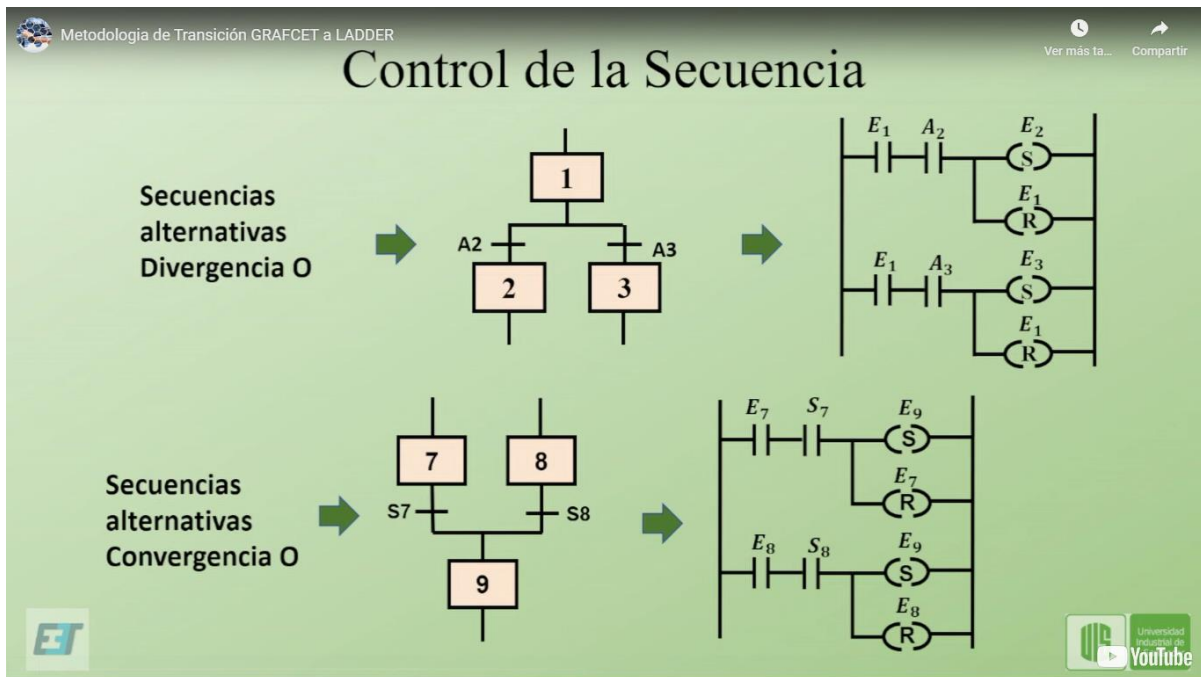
Metodologia de Transición GRAFCET a LADDER

Ver más ta...

Compartir

Control de la Secuencia

Secuencias alternativas Divergencia O

1

A2

A3

2

3

$E_1$ $A_2$ $E_2$ S

$E_1$ R

$E_1$ $A_3$ $E_3$ S

$E_1$ R

Secuencias alternativas Convergencia O

7

8

S7

S8

9

$E_7$ $S_7$ $E_9$ S

$E_7$ R

$E_8$ $S_8$ $E_9$ S

$E_8$ R

EIT

UIS

Universidad Industrial de Santander

YouTube